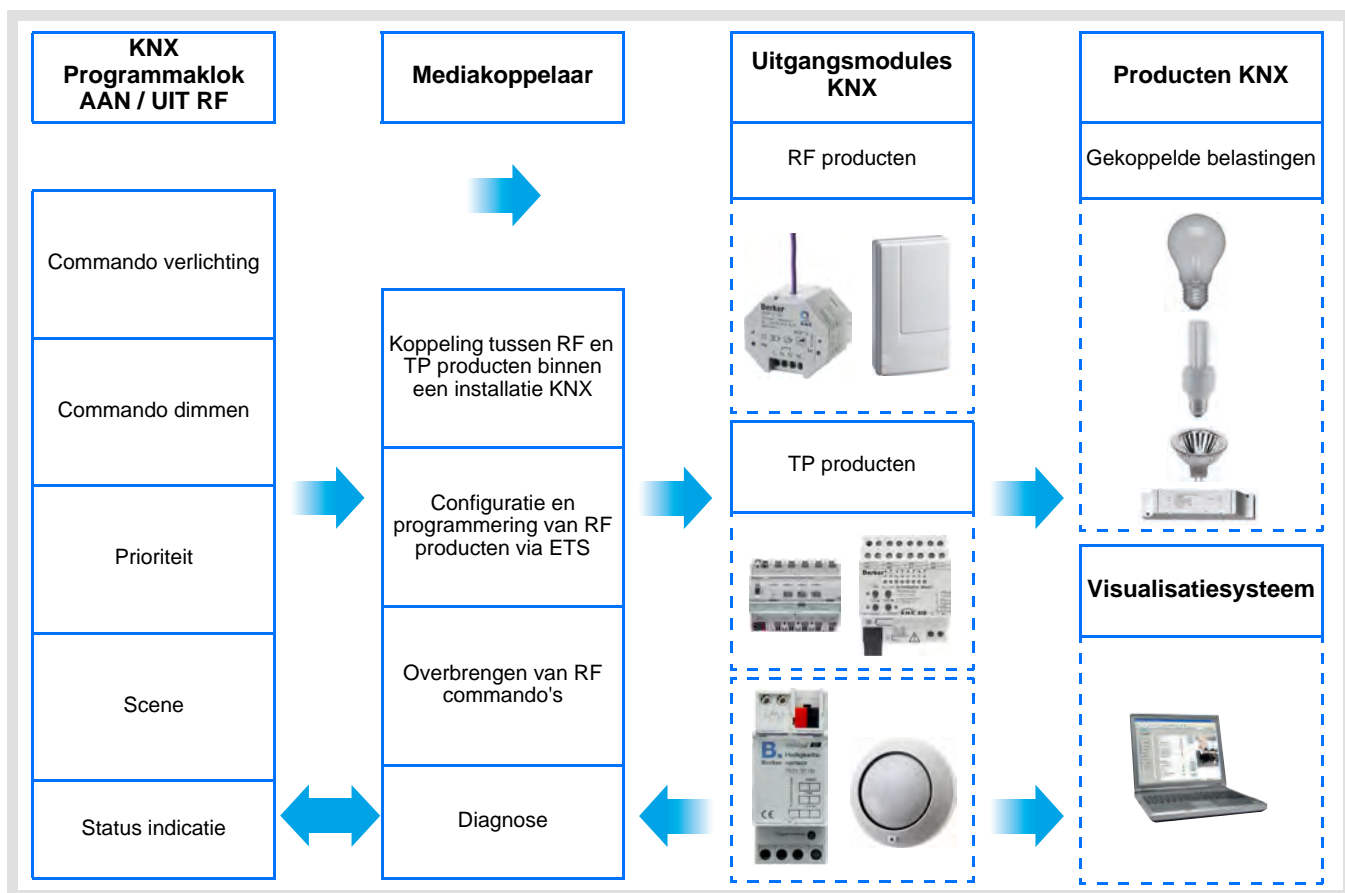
KNX Programmaklok AAN / UIT RF

Mediakoppelaar

Uitgangsmodules KNX

Producten KNX

RF producten

Gekoppelde belastingen

Commando verlichting

Commando dimmen

Prioriteit

Scene

Status indicatie

Koppeling tussen RF en TP producten binnen een installatie KNX

Configuratie en programmering van RF producten via ETS

Overbrengen van RF commando's

Diagnose

TP producten

Visualisatiesysteem